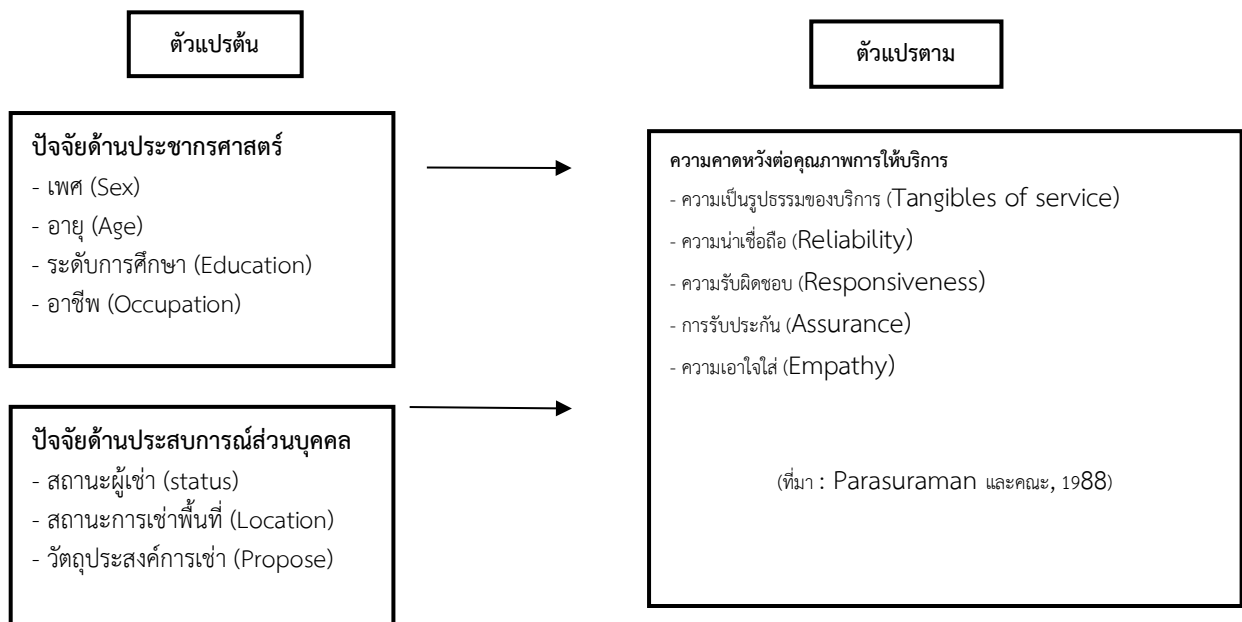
ตัวแปรต้น

ตัวแปรตาม

ปัจจัยด้านประชากรศาสตร์
- เพศ (Sex)
- อายุ (Age)
- ระดับการศึกษา (Education)
- อาชีพ (Occupation)

ปัจจัยด้านประสบการณ์ส่วนบุคคล
- สถานะผู้เช่า (status)
- สถานะการเช่าพื้นที่ (Location)
- วัตถุประสงค์การเช่า (Propose)

ความคาดหวังต่อคุณภาพการให้บริการ
- ความเป็นรูปธรรมของบริการ (Tangibles of service)
- ความน่าเชื่อถือ (Reliability)
- ความรับผิดชอบ (Responsiveness)
- การรับประกัน (Assurance)
- ความเอาใจใส่ (Empathy)

(ที่มา : Parasuraman และคณะ, 1988)